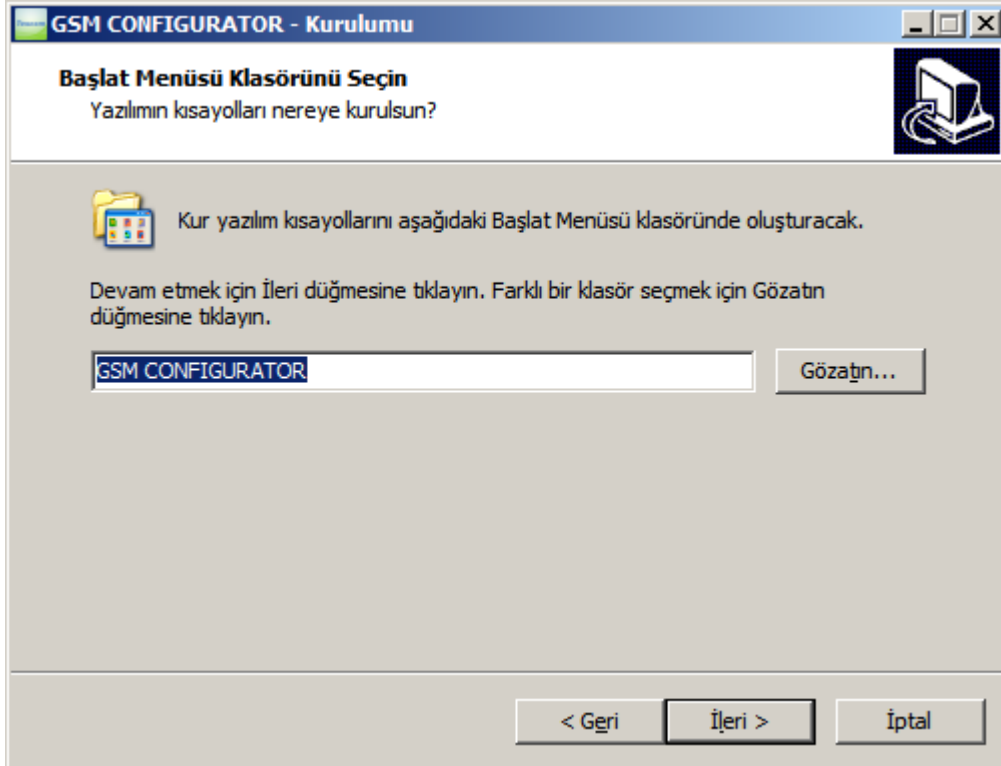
GSM CONFIGURATOR - Kurulumu

Başlat Menüsü Klasörünü Seçin
Yazılımın kısayolları nereye kurulsun?

Kur yazılım kısayollarını aşağıdaki Başlat Menüsü klasöründe oluşturacak.

Devam etmek için İleri düğmesine tıklayın. Farklı bir klasör seçmek için Gözatın düğmesine tıklayın.

GSM CONFIGURATOR

Gözatın...

< Geri

İleri >

İptal